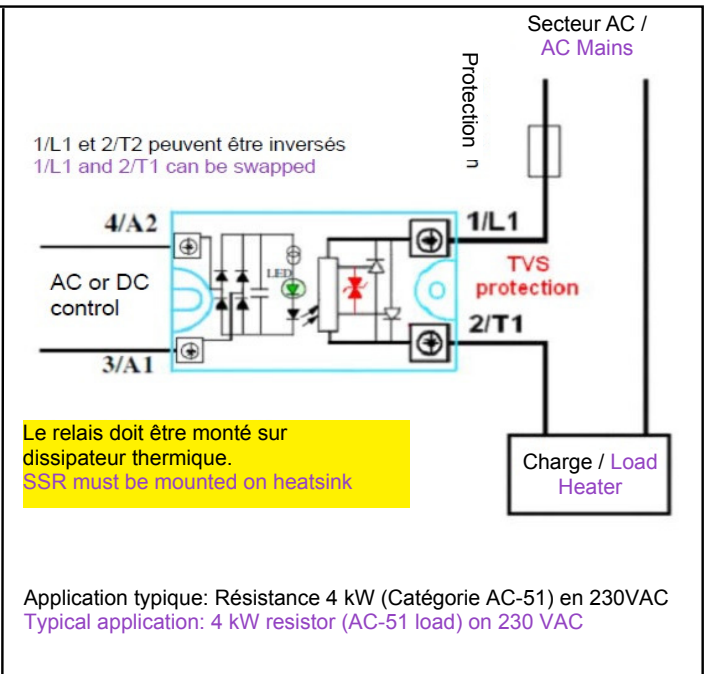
Secteur AC /
AC Mains

Protection n

1/L1 et 2/T2 peuvent être inversés
1/L1 and 2/T1 can be swapped

4/A2

1/L1

AC or DC control

LED

TVS protection

2/T1

3/A1

Le relais doit être monté sur dissipateur thermique.
SSR must be mounted on heatsink

Charge / Load
Heater

Application typique: Résistance 4 kW (Catégorie AC-51) en 230VAC
Typical application: 4 kW resistor (AC-51 load) on 230 VAC